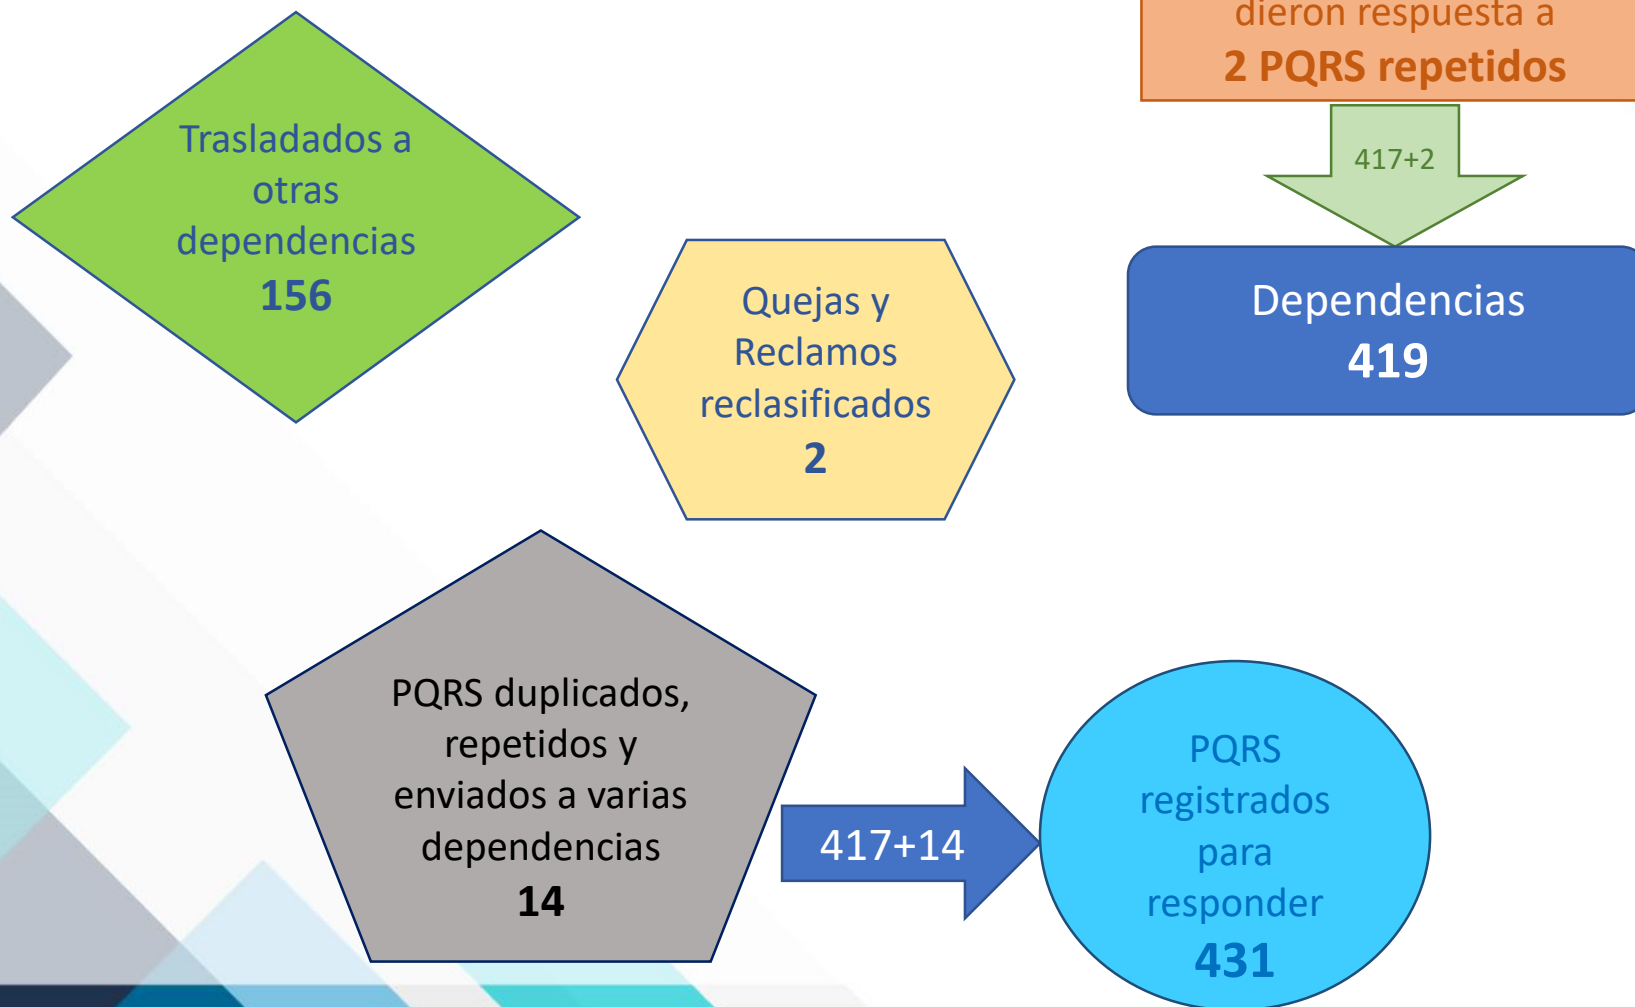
dieron respuesta a
2 PQRS repetidos

417+2

Dependencias
419

Trasladados a otras dependencias
156

Quejas y Reclamos reclasificados
2

PQRS duplicados, repetidos y enviados a varias dependencias
14

417+14

PQRS registrados para responder
431